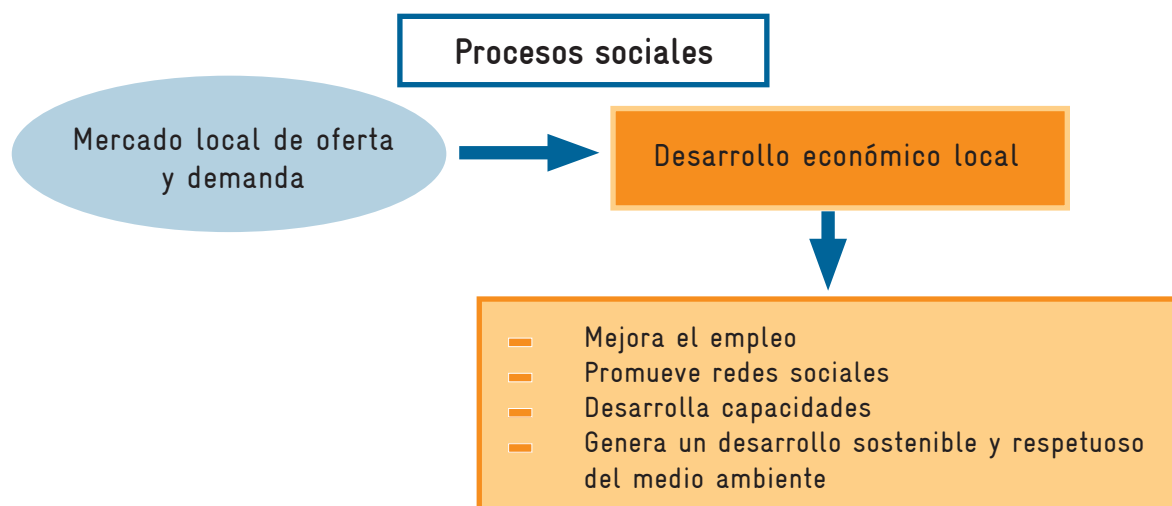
Procesos sociales

Mercado local de oferta y demanda

Desarrollo económico local

- Mejora el empleo
- Promueve redes sociales
- Desarrolla capacidades
- Genera un desarrollo sostenible y respetuoso del medio ambiente